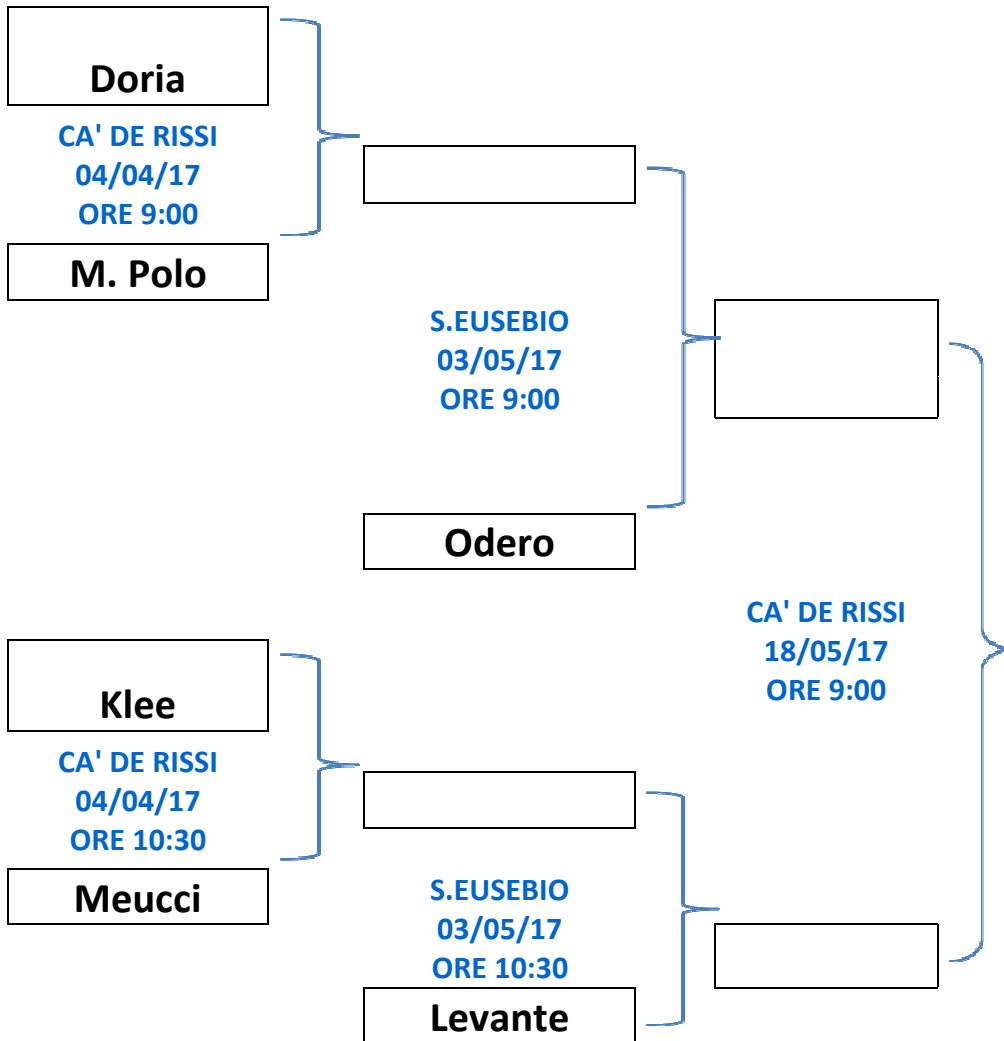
Doria

CA' DE RISSI
04/04/17
ORE 9:00

M. Polo

S.EUSEBIO
03/05/17
ORE 9:00

Odero

CA' DE RISSI
18/05/17
ORE 9:00

Klee

CA' DE RISSI
04/04/17
ORE 10:30

Meucci

S.EUSEBIO
03/05/17
ORE 10:30

Levante